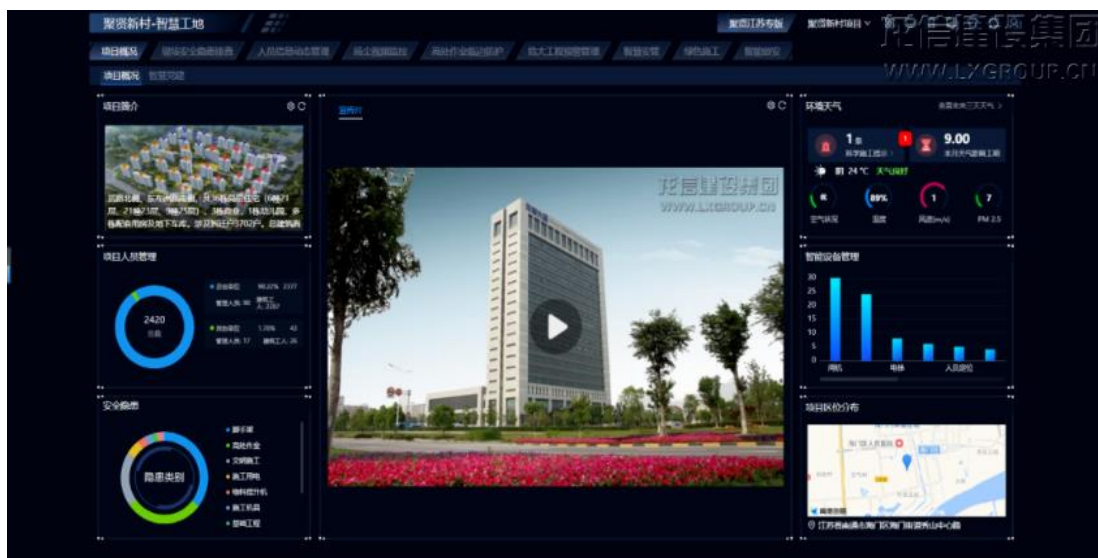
聚贤新村-智慧工地

聚贤江苏专版 聚贤新村项目

龙信建设集团
WWW.LXGROUP.CN

项目概况 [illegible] 人员信息动态管理 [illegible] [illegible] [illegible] 智慧安管 绿色施工 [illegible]

项目概况 智慧党建

项目简介

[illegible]

项目人员管理

2420
总数

90.22% 2377
管理人员: 90 建筑工人: 2287

1.78% 43
管理人员: 17 建筑工人: 26

安全隐患

隐患类别

脚手架
高处作业
文明施工
施工用电
物料提升机
施工机具
起重工程

宣传片

龙信建设集团
WWW.LXGROUP.CN

环境天气

查看未来三天天气 >

1 级
科学施工提示

9.00
本月天气影响工期

阴 24 °C 天气良好

良 空气状况
89% 湿度
1 风速(m/s)
7 PM 2.5

智能设备管理

30
25
20
15
10
5
0

闸机 电梯 人员定位

项目区位分布

海门市人民政府

江苏省南通市海门区海门街道秀山中心路